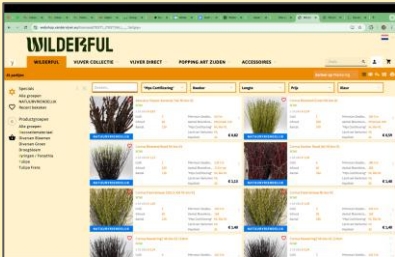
WILDERFUL

WILDERFUL
VIJVER COLLECTIE
VIJVER DIRECT
POPPING ART ZIJDEN
ACCESSOIRES

Specials
Alle groepen
NATUURVRIENDELIJK
Recent bekeken

Productgroepen
Alle groepen
Voorzetelementen
Siergras
Oevergras
Grasplanten
Lysimachia
Tulpen
Fulcia Fresh

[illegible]
*Pipo Conifeerlong*
Bestier
Lengte
Prijs
Kleur

NATUURVRIENDELIJK
NATUURVRIENDELIJK
NATUURVRIENDELIJK
NATUURVRIENDELIJK
NATUURVRIENDELIJK
NATUURVRIENDELIJK